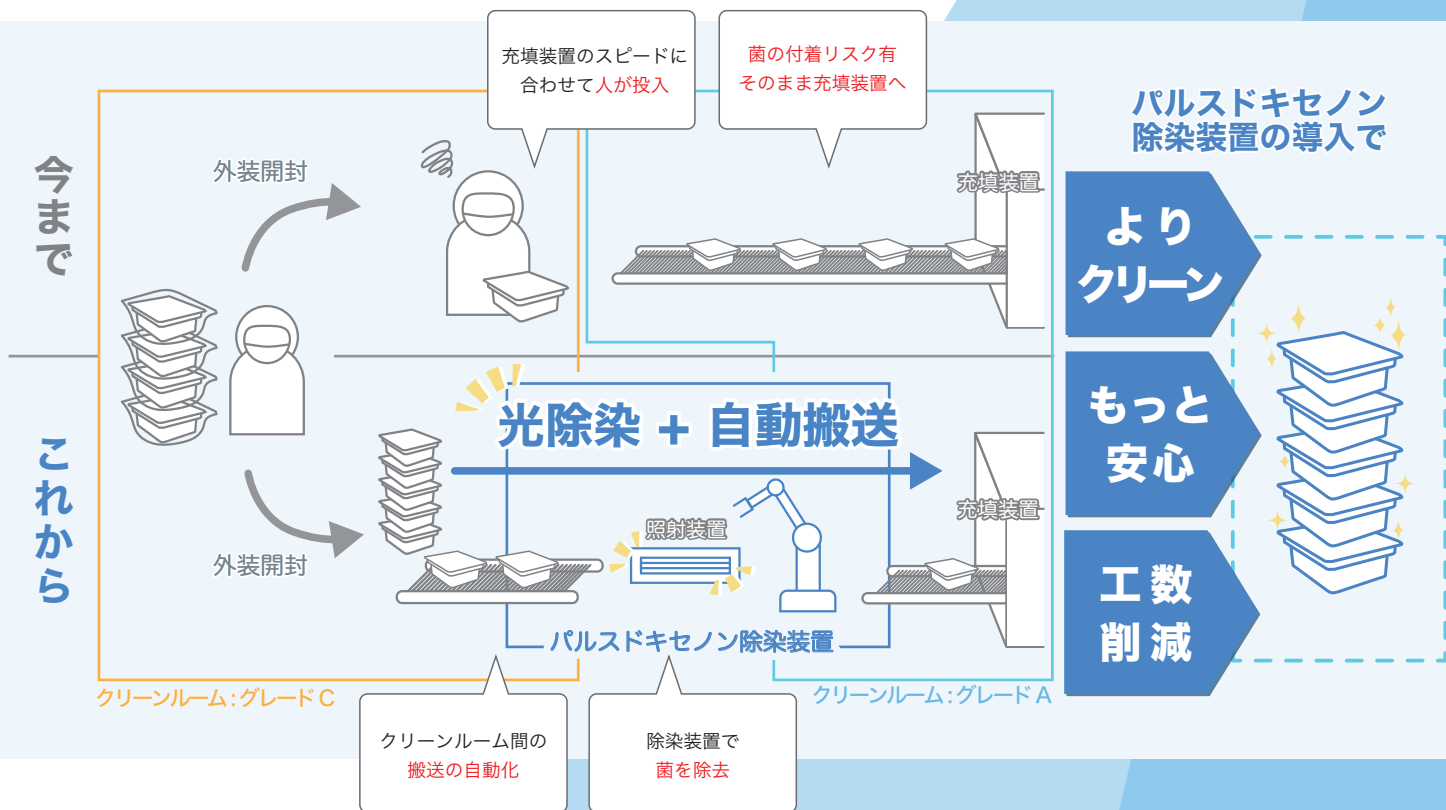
今まで

充填装置のスピードに合わせて人が投入

菌の付着リスク有
そのまま充填装置へ

パルスドキセノン
除染装置の導入で

外装開封

充填装置

よりクリーン

もっと安心

工数削減

これから

光除染 + 自動搬送

照射装置

充填装置

外装開封

パルスドキセノン除染装置

クリーンルーム：グレード C

クリーンルーム：グレード A

クリーンルーム間の
搬送の自動化

除染装置で
菌を除去